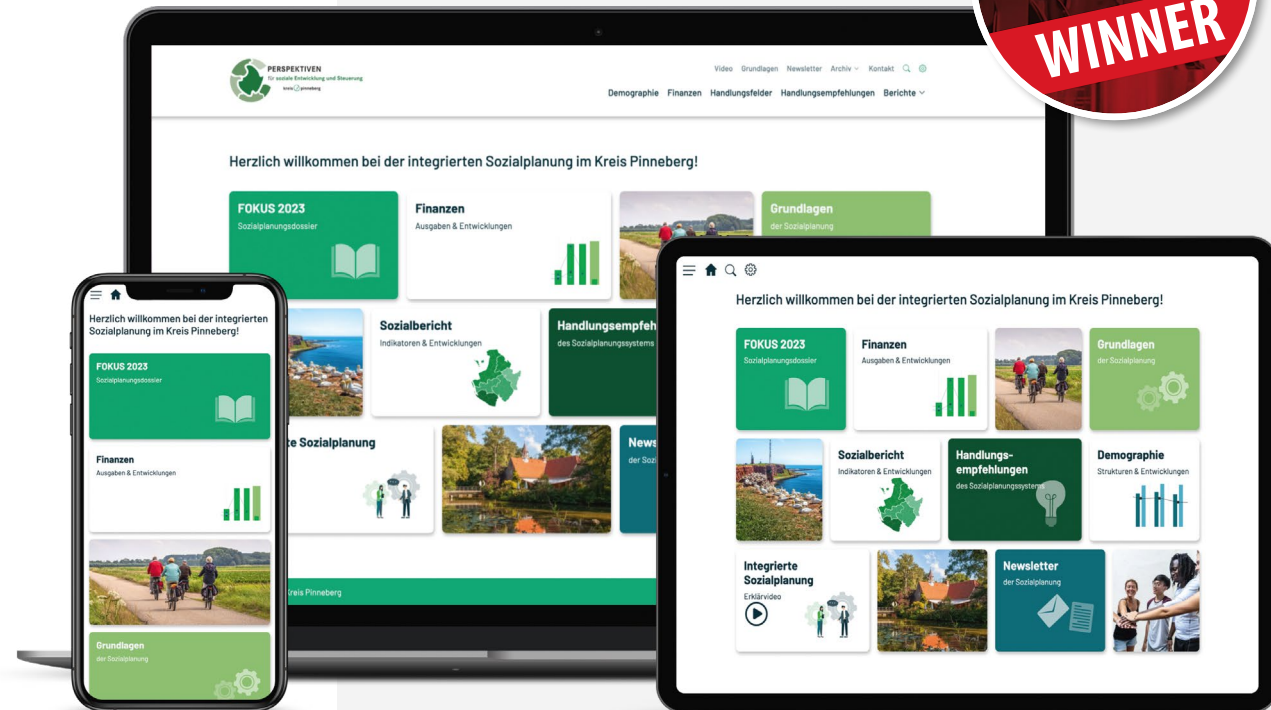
WINNER

PERSPEKTIVEN
für soziale Entwicklung und Steuerung
kreis pinneberg

Video Grundlagen Newsletter Archiv Kontakt

Demographie Finanzen Handlungsfelder Handlungsempfehlungen Berichte

Herzlich willkommen bei der integrierten Sozialplanung im Kreis Pinneberg!

FOKUS 2023
Sozialplanungsdossier

Finanzen
Ausgaben & Entwicklungen

Grundlagen
der Sozialplanung

Sozialbericht
Indikatoren & Entwicklungen

Handlungsempfeh
des Sozialplanungssystems

te Sozialplanung

News
der Sozi

Kreis Pinneberg

Herzlich willkommen bei der integrierten Sozialplanung im Kreis Pinneberg!

FOKUS 2023
Sozialplanungsdossier

Finanzen
Ausgaben & Entwicklungen

Grundlagen
der Sozialplanung

Sozialbericht
Indikatoren & Entwicklungen

Handlungs-empfehlungen
des Sozialplanungssystems

Demographie
Strukturen & Entwicklungen

Integrierte Sozialplanung
Erklärvideo

Newsletter
der Sozialplanung

Herzlich willkommen bei der integrierten Sozialplanung im Kreis Pinneberg!

FOKUS 2023
Sozialplanungsdossier

Finanzen
Ausgaben & Entwicklungen

Grundlagen
der Sozialplanung